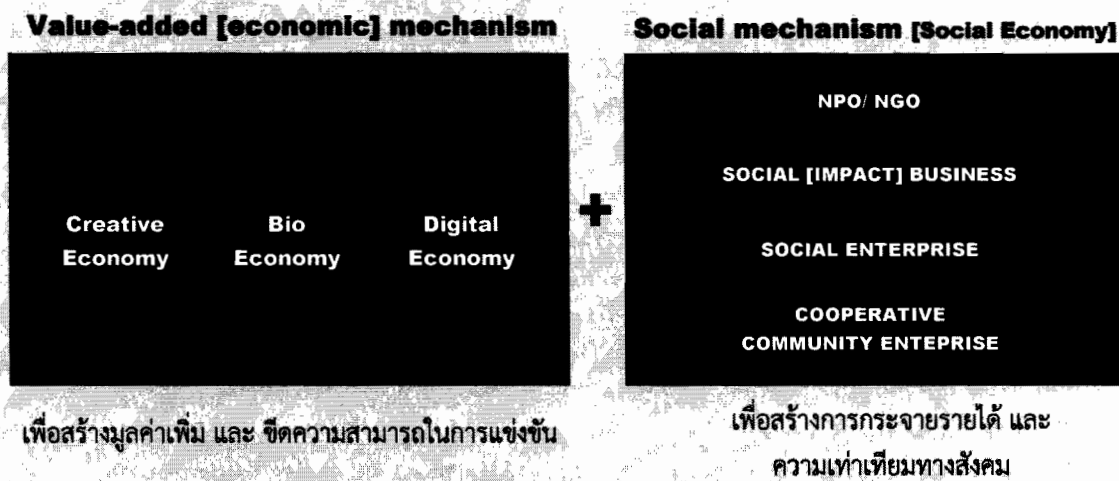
Value-added [economic] mechanism

Creative Economy

Bio Economy

Digital Economy

+

Social mechanism [Social Economy]

NPO/ NGO

SOCIAL [IMPACT] BUSINESS

SOCIAL ENTERPRISE

COOPERATIVE
COMMUNITY ENTEPRISE

เพื่อสร้างมูลค่าเพิ่ม และ ขีดความสามารถในการแข่งขัน

เพื่อสร้างการกระจายรายได้ และ ความเท่าเทียมทางสังคม